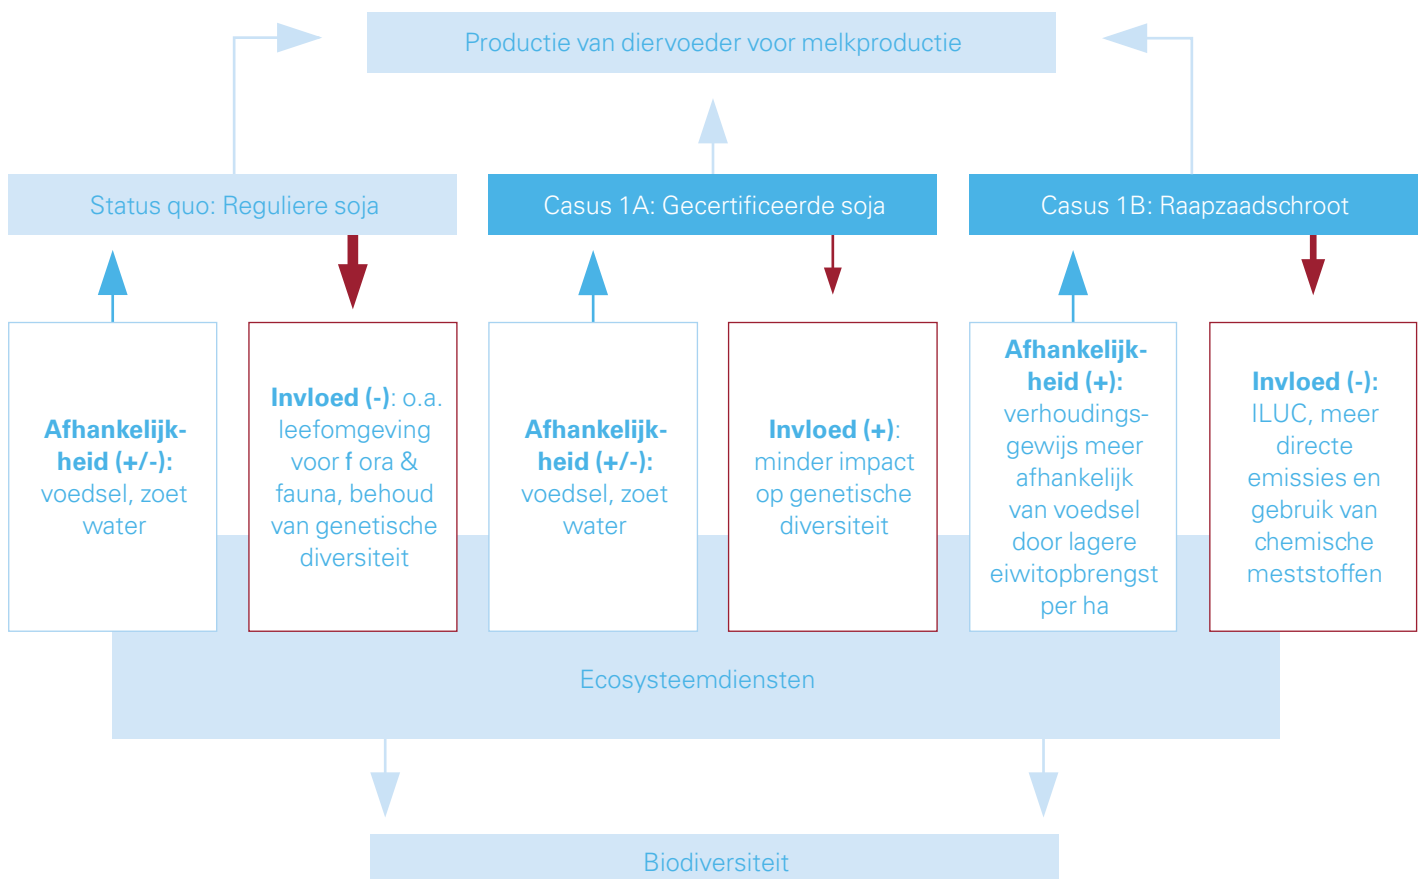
Productie van diervoeder voor melkproductie

Status quo: Reguliere soja

Casus 1A: Gecertificeerde soja

Casus 1B: Raapzaadschroot

Afhankelijkheid (+/-): voedsel, zoet water

Invloed (-): o.a. leefomgeving voor f ora & fauna, behoud van genetische diversiteit

Afhankelijkheid (+/-): voedsel, zoet water

Invloed (+): minder impact op genetische diversiteit

Afhankelijkheid (+): verhoudingsgewijs meer afhankelijk van voedsel door lagere eiwitopbrengst per ha

Invloed (-): ILUC, meer directe emissies en gebruik van chemische meststoffen

Ecosysteemdiensten

Biodiversiteit